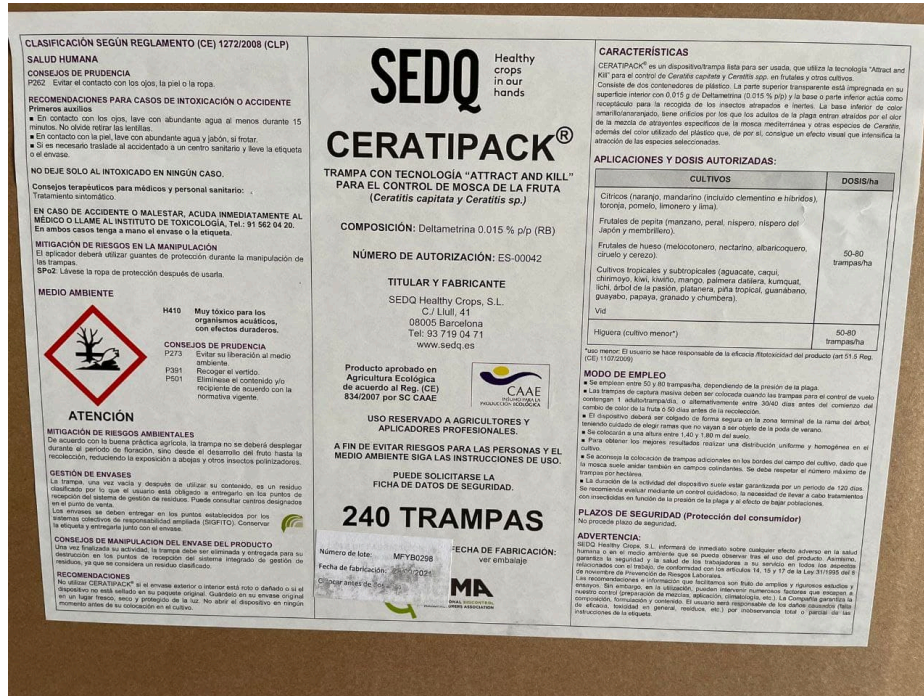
CLASIFICACIÓN SEGÚN REGLAMENTO (CE) 1272/2008 (CLP)

SALUD HUMANA

CONSEJOS DE PRUDENCIA
P262 Evitar el contacto con los ojos, la piel o la ropa.

RECOMENDACIONES PARA CASOS DE INTOXICACIÓN O ACCIDENTE
Primeros auxilios
■ En contacto con los ojos, lave con abundante agua al menos durante 15 minutos. No olvide retirar las lentillas.
■ En contacto con la piel, lave con abundante agua y jabón, sí frotar.
■ Si es necesario traslade al accidentado a un centro sanitario y lleve la etiqueta o el envase.

NO DEJE SOLO AL INTOXICADO EN NINGÚN CASO.

Consejos terapéuticos para médicos y personal sanitario:
Tratamiento sintomático.

EN CASO DE ACCIDENTE O MALESTAR, ACUDA INMEDIATAMENTE AL MÉDICO O LLAME AL INSTITUTO DE TOXICOLOGÍA, Tel.: 91 562 04 20. En ambos casos tenga a mano el envase o la etiqueta.

MITIGACIÓN DE RIESGOS EN LA MANIPULACIÓN
El aplicador deberá utilizar guantes de protección durante la manipulación de las trampas.
SPo2: Lávese la ropa de protección después de usarla.

MEDIO AMBIENTE

H410 Muy tóxico para los organismos acuáticos, con efectos duraderos.

CONSEJOS DE PRUDENCIA
P273 Evitar su liberación al medio ambiente.
P391 Recoger el vertido.
P501 Elimínese el contenido y/o recipiente de acuerdo con la normativa vigente.

ATENCIÓN

MITIGACIÓN DE RIESGOS AMBIENTALES
De acuerdo con la buena práctica agrícola, la trampa no se deberá desplegar durante el periodo de floración, sino desde el desarrollo del fruto hasta la recolección, reduciendo la exposición a abejas y otros insectos polinizadores.

GESTIÓN DE ENVASES
La trampa, una vez vacía y después de utilizar su contenido, es un residuo clasificado por lo que el usuario está obligado a entregarlo en los puntos de recepción del sistema de gestión de residuos. Puede consultar centros designados en el punto de venta.
Los envases se deben entregar en los puntos establecidos por los sistemas colectivos de responsabilidad ampliada (SIGFITO). Conservar la etiqueta y entregarla junto con el envase.

CONSEJOS DE MANIPULACIÓN DEL ENVASE DEL PRODUCTO
Una vez finalizada su actividad, la trampa debe ser eliminada y entregada para su destrucción, en los puntos de recepción del sistema integrado de gestión de residuos, ya que se considera un residuo clasificado.

RECOMENDACIONES
No utilizar CERATIPACK® si el envase exterior o interior está roto o dañado o si el dispositivo no está sellado en su paquete original. Guárdelo en su envase original en un lugar fresco, seco y protegido de la luz. No abrir el dispositivo en ningún momento antes de su colocación en el cultivo.

SEDQ Healthy crops in our hands

CERATIPACK®

TRAMPA CON TECNOLOGÍA "ATTRACT AND KILL" PARA EL CONTROL DE MOSCA DE LA FRUTA (Ceratitis capitata y Ceratitis sp.)

COMPOSICIÓN: Deltametrina 0.015 % p/p (RB)

NÚMERO DE AUTORIZACIÓN: ES-00042

TITULAR Y FABRICANTE
SEDQ Healthy Crops, S.L.
C./ Llull, 41
08005 Barcelona
Tel: 93 719 04 71
www.sedq.es

Producto aprobado en Agricultura Ecológica de acuerdo al Reg. (CE) 834/2007 por SC CAAE

CAAE

USO RESERVADO A AGRICULTORES Y APLICADORES PROFESIONALES.

A FIN DE EVITAR RIESGOS PARA LAS PERSONAS Y EL MEDIO AMBIENTE SIGA LAS INSTRUCCIONES DE USO.

PUEDE SOLICITARSE LA FICHA DE DATOS DE SEGURIDAD.

240 TRAMPAS

Número de lote: MFYB0298
Fecha de fabricación: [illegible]2021
Colocar antes de: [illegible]

FECHA DE FABRICACIÓN: ver embalaje

MA

CARACTERÍSTICAS
CERATIPACK® es un dispositivo/trampa lista para ser usada, que utiliza la tecnología "Attract and Kill" para el control de Ceratitis capitata y Ceratitis spp. en frutales y otros cultivos.
Consiste de dos contenedores de plástico. La parte superior transparente está impregnada en su superficie interior con 0,015 g de Deltametrina (0,015 % p/p) y la base o parte inferior actúa como receptáculo para la recogida de los insectos atrapados e inertes. La base inferior de color amarillo/anaranjado, tiene orificios por los que los adultos de la plaga entran atraídos por el olor de la mezcla de atrayentes específicos de la mosca mediterránea y otras especies de Ceratitis, además del color utilizado del plástico que, de por sí, consigue un efecto visual que intensifica la atracción de las especies seleccionadas.

APLICACIONES Y DOSIS AUTORIZADAS:

| CULTIVOS | DOSIS/ha |
|---|---|
| Cítricos (naranjo, mandarino (incluido clementino e híbridos), toronja, pomelo, limonero y lima).<br>Frutales de pepita (manzano, peral, níspero, níspero del Japón y membrillero).<br>Frutales de hueso (melocotonero, nectarino, albaricoquero, ciruelo y cerezo).<br>Cultivos tropicales y subtropicales (aguacate, caqui, chirimoyo, kiwi, kiwiño, mango, palmera datilera, kumquat, lichi, árbol de la pasión, platanera, piña tropical, guanábano, guayabo, papaya, granado y chumbera).<br>Vid | 50-80 trampas/ha |
| Higuera (cultivo menor*) | 50-80 trampas/ha |

*uso menor: El usuario se hace responsable de la eficacia fitotoxicidad del producto (art 51.5 Reg. (CE) 1107/2009)

MODO DE EMPLEO
■ Se emplean entre 50 y 80 trampas/ha, dependiendo de la presión de la plaga.
■ Las trampas de captura masiva deben ser colocada cuando las trampas para el control de vuelo contengan 1 adulto/trampa/día, o alternativamente entre 30/40 días antes del comienzo del cambio de color de la fruta ó 50 días antes de la recolección.
■ El dispositivo deberá ser colgado de forma segura en la zona terminal de la rama del árbol, teniendo cuidado de elegir ramas que no vayan a ser objeto de la poda de verano.
■ Se colocarán a una altura entre 1,40 y 1,80 m del suelo.
■ Para obtener los mejores resultados realizar una distribución uniforme y homogénea en el cultivo.
■ Se aconseja la colocación de trampas adicionales en los bordes del campo del cultivo, dado que la mosca suele anidar también en campos colindantes. Se debe respetar el número máximo de trampas por hectárea.
■ La duración de la actividad del dispositivo suele estar garantizada por un periodo de 120 días. Se recomienda evaluar mediante un control cuidadoso, la necesidad de llevar a cabo tratamientos con insecticidas en función de la presión de la plaga y el efecto de bajar poblaciones.

PLAZOS DE SEGURIDAD (Protección del consumidor)
No procede plazo de seguridad.

ADVERTENCIA:
SEDQ Healthy Crops, S.L. informará de inmediato sobre cualquier efecto adverso en la salud humana o en el medio ambiente que se pueda observar tras el uso del producto. Asimismo, garantiza la seguridad y la salud de los trabajadores a su servicio en todos los aspectos relacionados con el trabajo, de conformidad con los artículos 14, 15 y 17 de la Ley 31/1995 de 8 de noviembre de Prevención de Riesgos Laborales.
Las recomendaciones e información que facilitamos son fruto de amplios y rigurosos estudios y ensayos. Sin embargo, en la utilización, pueden intervenir numerosos factores que escapan a nuestro control (preparación de mezclas, aplicación, climatología, etc.). La Compañía garantiza la composición, formulación y contenido. El usuario será responsable de los daños causados (falta de eficacia, toxicidad en general, residuos, etc.) por inobservancia total o parcial de las instrucciones de la etiqueta.